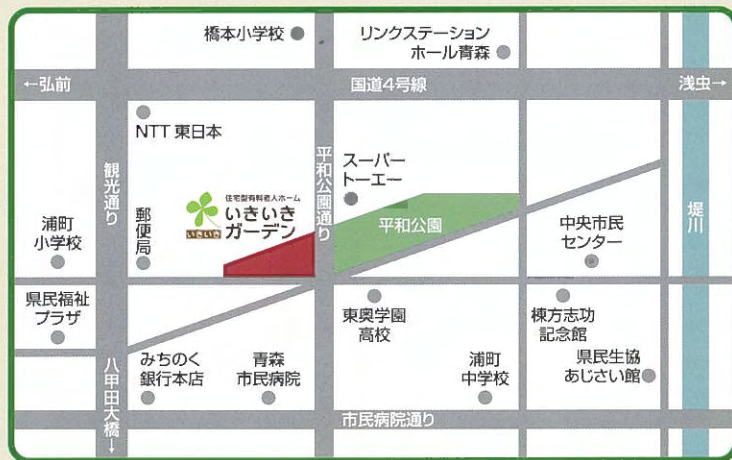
橋本小学校

リンクステーション
ホール青森

←弘前

国道4号線

浅虫→

NTT 東日本

平和公園通り

スーパー
トーエー

観光通り

住宅型有料老人ホーム
いきいき
ガーデン

いきいき

郵便局

平和公園

中央市民
センター

堤川

浦町
小学校

県民福祉
プラザ

東奥学園
高校

棟方志功
記念館

県民生協
あじさい館

みちのく
銀行本店

青森
市民病院

浦町
中学校

八甲田大橋↓

市民病院通り